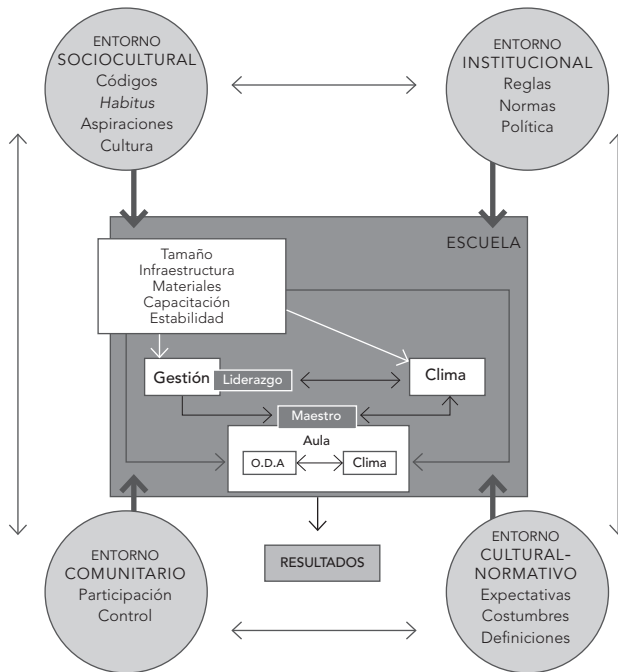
ENTORNO
SOCIOCULTURAL
Códigos
*Habitus*
Aspiraciones
Cultura

ENTORNO
INSTITUCIONAL
Reglas
Normas
Política

ESCUELA

Tamaño
Infraestructura
Materiales
Capacitación
Estabilidad

Gestión
Liderazgo

Clima

Maestro

Aula

O.D.A

Clima

RESULTADOS

ENTORNO
COMUNITARIO
Participación
Control

ENTORNO
CULTURAL-
NORMATIVO
Expectativas
Costumbres
Definiciones